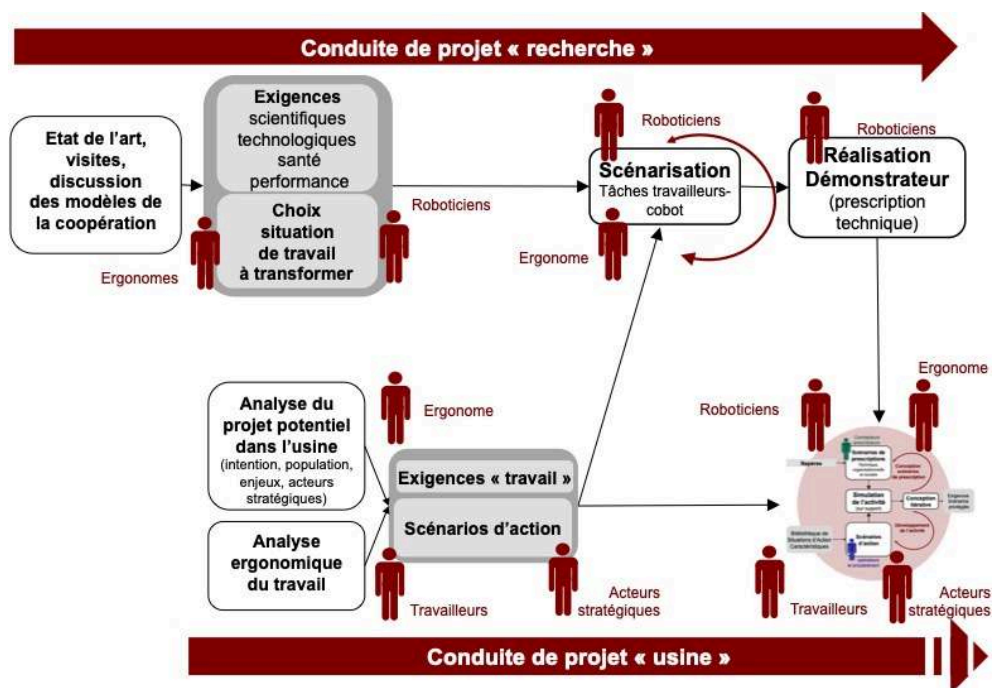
Conduite de projet « recherche »

Etat de l'art, visites, discussion des modèles de la coopération

Exigences scientifiques technologiques santé performance

Choix situation de travail à transformer

Ergonomes

Roboticiens

Roboticiens

Scénarisation
Tâches travailleurs-cobot

Ergonome

Roboticiens

Réalisation Démonstrateur
(prescription technique)

Analyse du projet potentiel dans l'usine
(intention, population, enjeux, acteurs stratégiques)

Ergonome

Exigences « travail »

Scénarios d'action

Analyse ergonomique du travail

Travailleurs

Acteurs stratégiques

Roboticiens

Ergonome

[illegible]

Travailleurs

Acteurs stratégiques

Conduite de projet « usine »